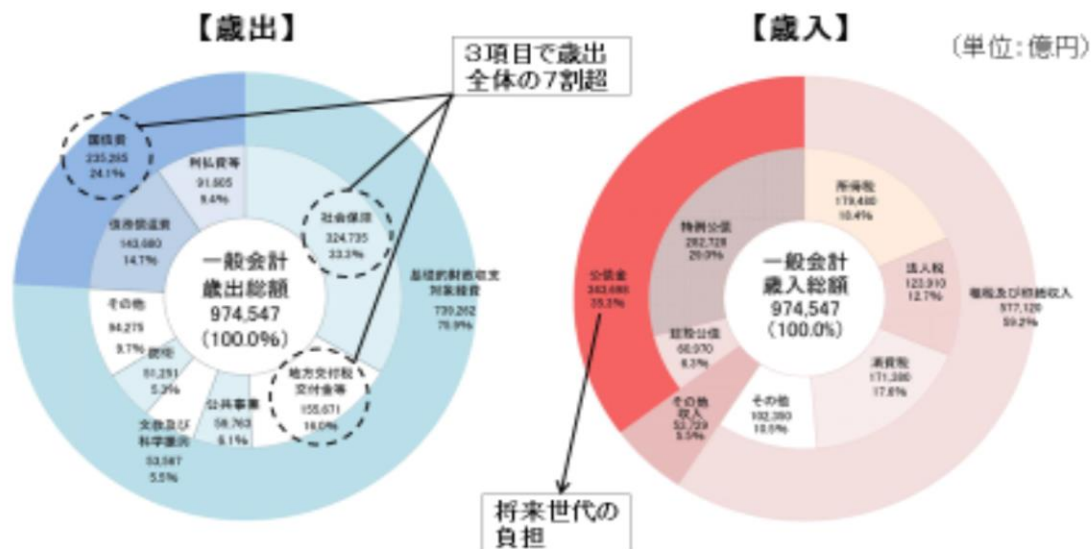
【歳出】

3項目で歳出全体の7割超

【歳入】

(単位:億円)

国債費
235,285
24.1%

利払費等
91,605
9.4%

債務償還費
143,680
14.7%

社会保障
324,735
33.3%

一般会計
歳出総額
974,547
(100.0%)

基礎的財政収支対象経費
739,262
75.9%

その他
94,275
9.7%

防衛
51,251
5.3%

公共事業
59,763
6.1%

地方交付税交付金等
155,871
16.0%

文教及び科学振興
53,567
5.5%

所得税
179,480
18.4%

特例公債
282,728
29.0%

公債金
343,698
35.3%

一般会計
歳入総額
974,547
(100.0%)

法人税
123,910
12.7%

租税及び印紙収入
577,120
59.2%

建設公債
60,970
6.3%

消費税
171,380
17.6%

その他
102,390
10.5%

その他収入
53,729
5.5%

将来世代の負担